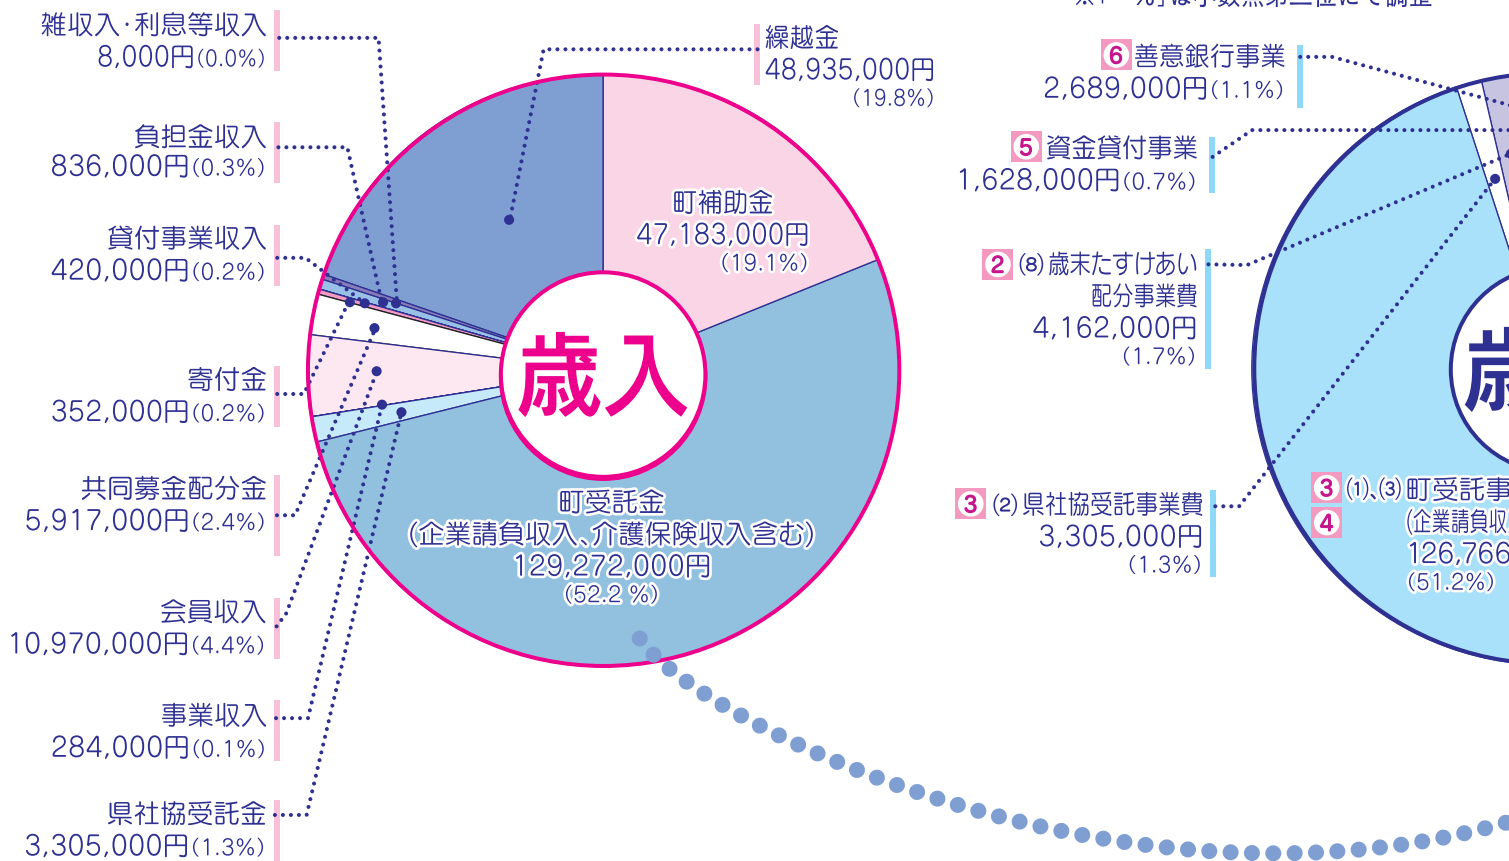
雑収入・利息等収入
8,000円(0.0%)

負担金収入
836,000円(0.3%)

貸付事業収入
420,000円(0.2%)

寄付金
352,000円(0.2%)

共同募金配分金
5,917,000円(2.4%)

会員収入
10,970,000円(4.4%)

事業収入
284,000円(0.1%)

県社協受託金
3,305,000円(1.3%)

繰越金
48,935,000円
(19.8%)

町補助金
47,183,000円
(19.1%)

歳入

町受託金
(企業請負収入、介護保険収入含む)
129,272,000円
(52.2 %)

6 善意銀行事業
2,689,000円(1.1%)

5 資金貸付事業
1,628,000円(0.7%)

2 (8) 歳末たすけあい
配分事業費
4,162,000円
(1.7%)

3 (2) 県社協受託事業費
3,305,000円
(1.3%)

3 (1)、(3) 町受託事
4 (企業請負収
126,766
(51.2%)

歳